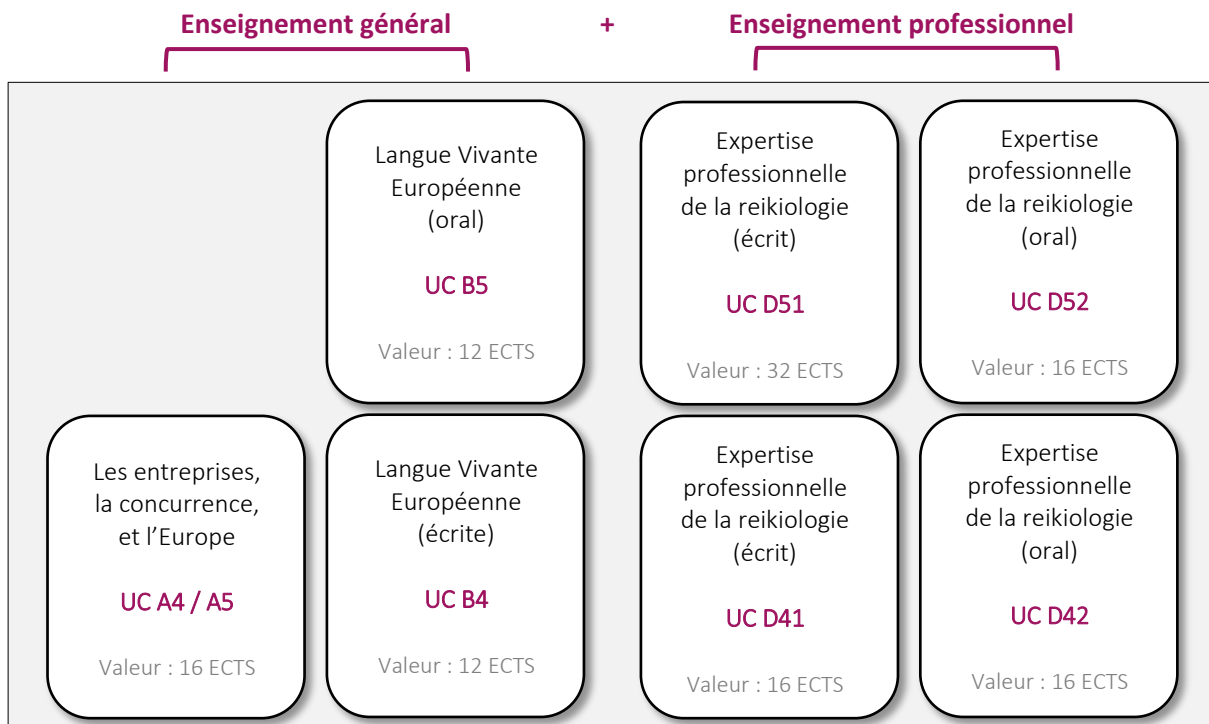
Enseignement général + Enseignement professionnel

Langue Vivante Européenne (oral)

UC B5

Valeur : 12 ECTS

Expertise professionnelle de la reikiologie (écrit)

UC D51

Valeur : 32 ECTS

Expertise professionnelle de la reikiologie (oral)

UC D52

Valeur : 16 ECTS

Les entreprises, la concurrence, et l'Europe

UC A4 / A5

Valeur : 16 ECTS

Langue Vivante Européenne (écrite)

UC B4

Valeur : 12 ECTS

Expertise professionnelle de la reikiologie (écrit)

UC D41

Valeur : 16 ECTS

Expertise professionnelle de la reikiologie (oral)

UC D42

Valeur : 16 ECTS